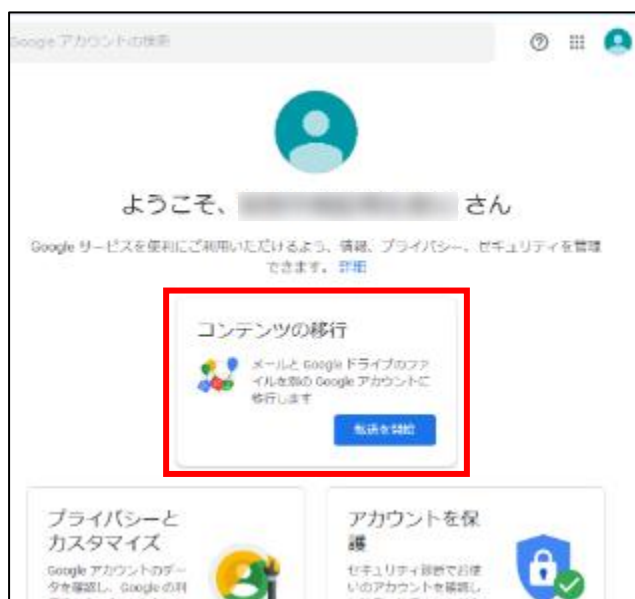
Google アカウントの検索

ようこそ、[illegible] さん

Google サービスを便利にご利用いただけるよう、情報、プライバシー、セキュリティを管理できます。詳細

コンテンツの移行

メールと Google ドライブのファイルを別の Google アカウントに移行します

転送を開始

プライバシーとカスタマイズ

Google アカウントのデータを確認し、Google の利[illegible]

アカウントを保護

セキュリティ診断でお使いのアカウントを確認し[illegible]